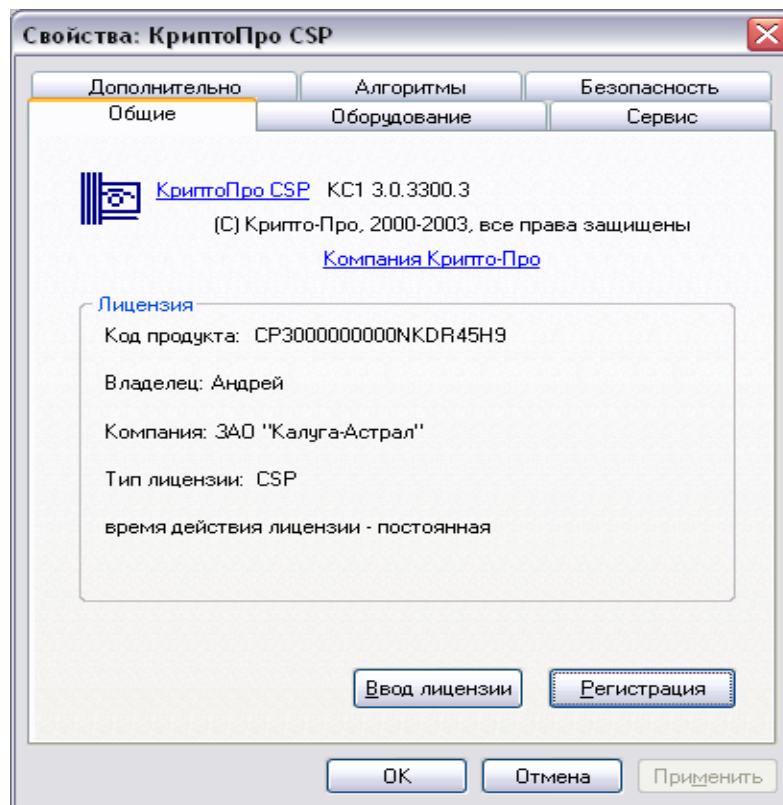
Свойства: КриптоПро CSP

Дополнительно
Алгоритмы
Безопасность
Общие
Оборудование
Сервис

КриптоПро CSP КС1 3.0.3300.3
(С) Крипто-Про, 2000-2003, все права защищены
Компания Крипто-Про

Лицензия
Код продукта: CP3000000000NKDR45H9
Владелец: Андрей
Компания: ЗАО "Калуга-Астрал"
Тип лицензии: CSP
время действия лицензии - постоянная

Ввод лицензии
Регистрация

OK
Отмена
Применить